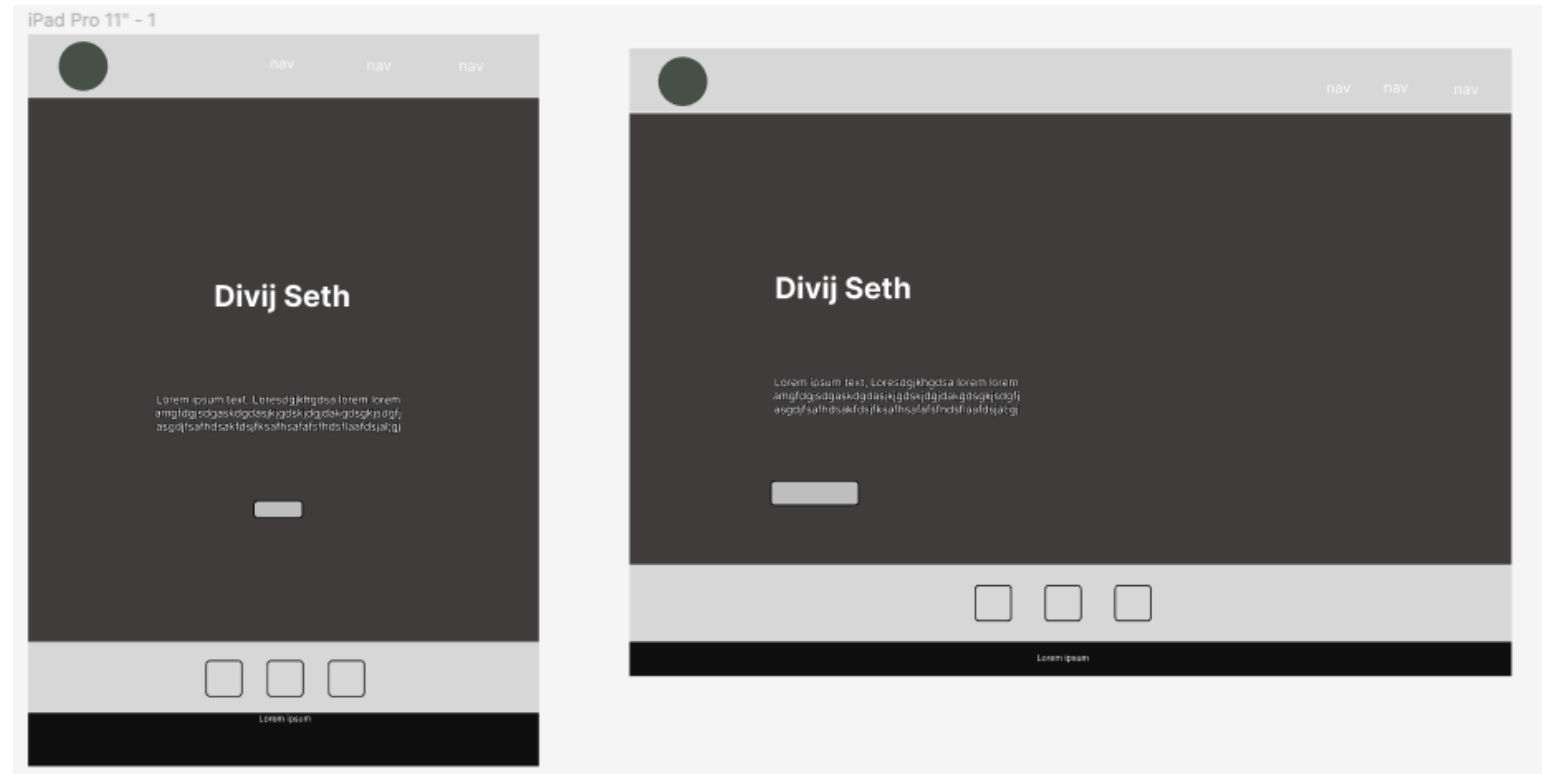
iPad Pro 11" - 1

nav nav nav

Divij Seth

Lorem ipsum text, Loresdgjkhgdsa lorem lorem amgfdgjsdgaskdgdasjkjgdskjdgjdakgdsgkjsdgfj asgdjfsafhdsakfdsjfksafhsafafsfhdsflaafdsjal;gj

Lorem ipsum

nav nav nav

Divij Seth

Lorem ipsum text, Loresdgjkhgdsa lorem lorem amgfdgjsdgaskdgdasjkjgdskjdgjdakgdsgkjsdgfj asgdjfsafhdsakfdsjfksafhsafafsfhdsflaafdsjal;gj

Lorem ipsum